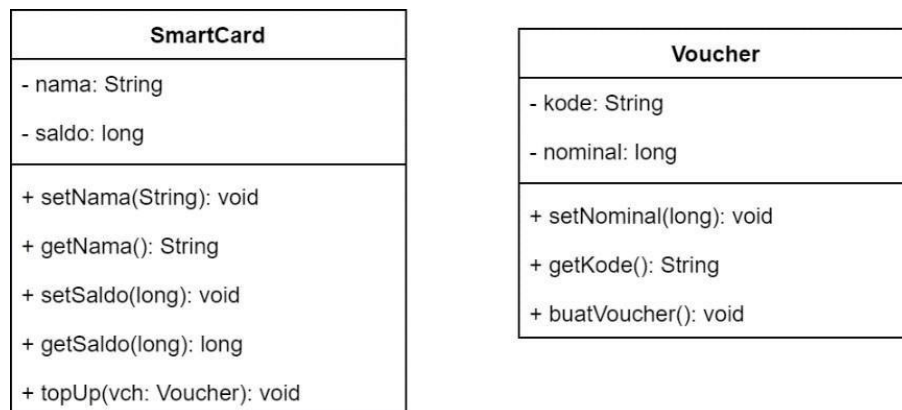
SmartCard

- nama: String

- saldo: long

+ setNama(String): void

+ getNama(): String

+ setSaldo(long): void

+ getSaldo(long): long

+ topUp(vch: Voucher): void

Voucher

- kode: String

- nominal: long

+ setNominal(long): void

+ getKode(): String

+ buatVoucher(): void